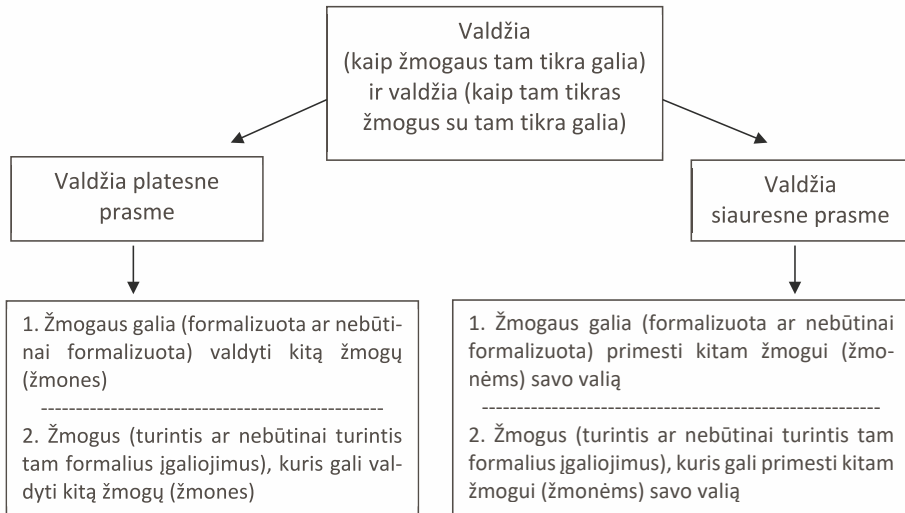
Valdžia
(kaip žmogaus tam tikra galia)
ir valdžia (kaip tam tikras žmogus su tam tikra galia)

Valdžia platesne prasme

1. Žmogaus galia (formalizuota ar nebūtinai formalizuota) valdyti kitą žmogų (žmones)

2. Žmogus (turintis ar nebūtinai turintis tam formalius įgaliojimus), kuris gali valdyti kitą žmogų (žmones)

Valdžia siauresne prasme

1. Žmogaus galia (formalizuota ar nebūtinai formalizuota) primesti kitam žmogui (žmonėms) savo valią

2. Žmogus (turintis ar nebūtinai turintis tam formalius įgaliojimus), kuris gali primesti kitam žmogui (žmonėms) savo valią